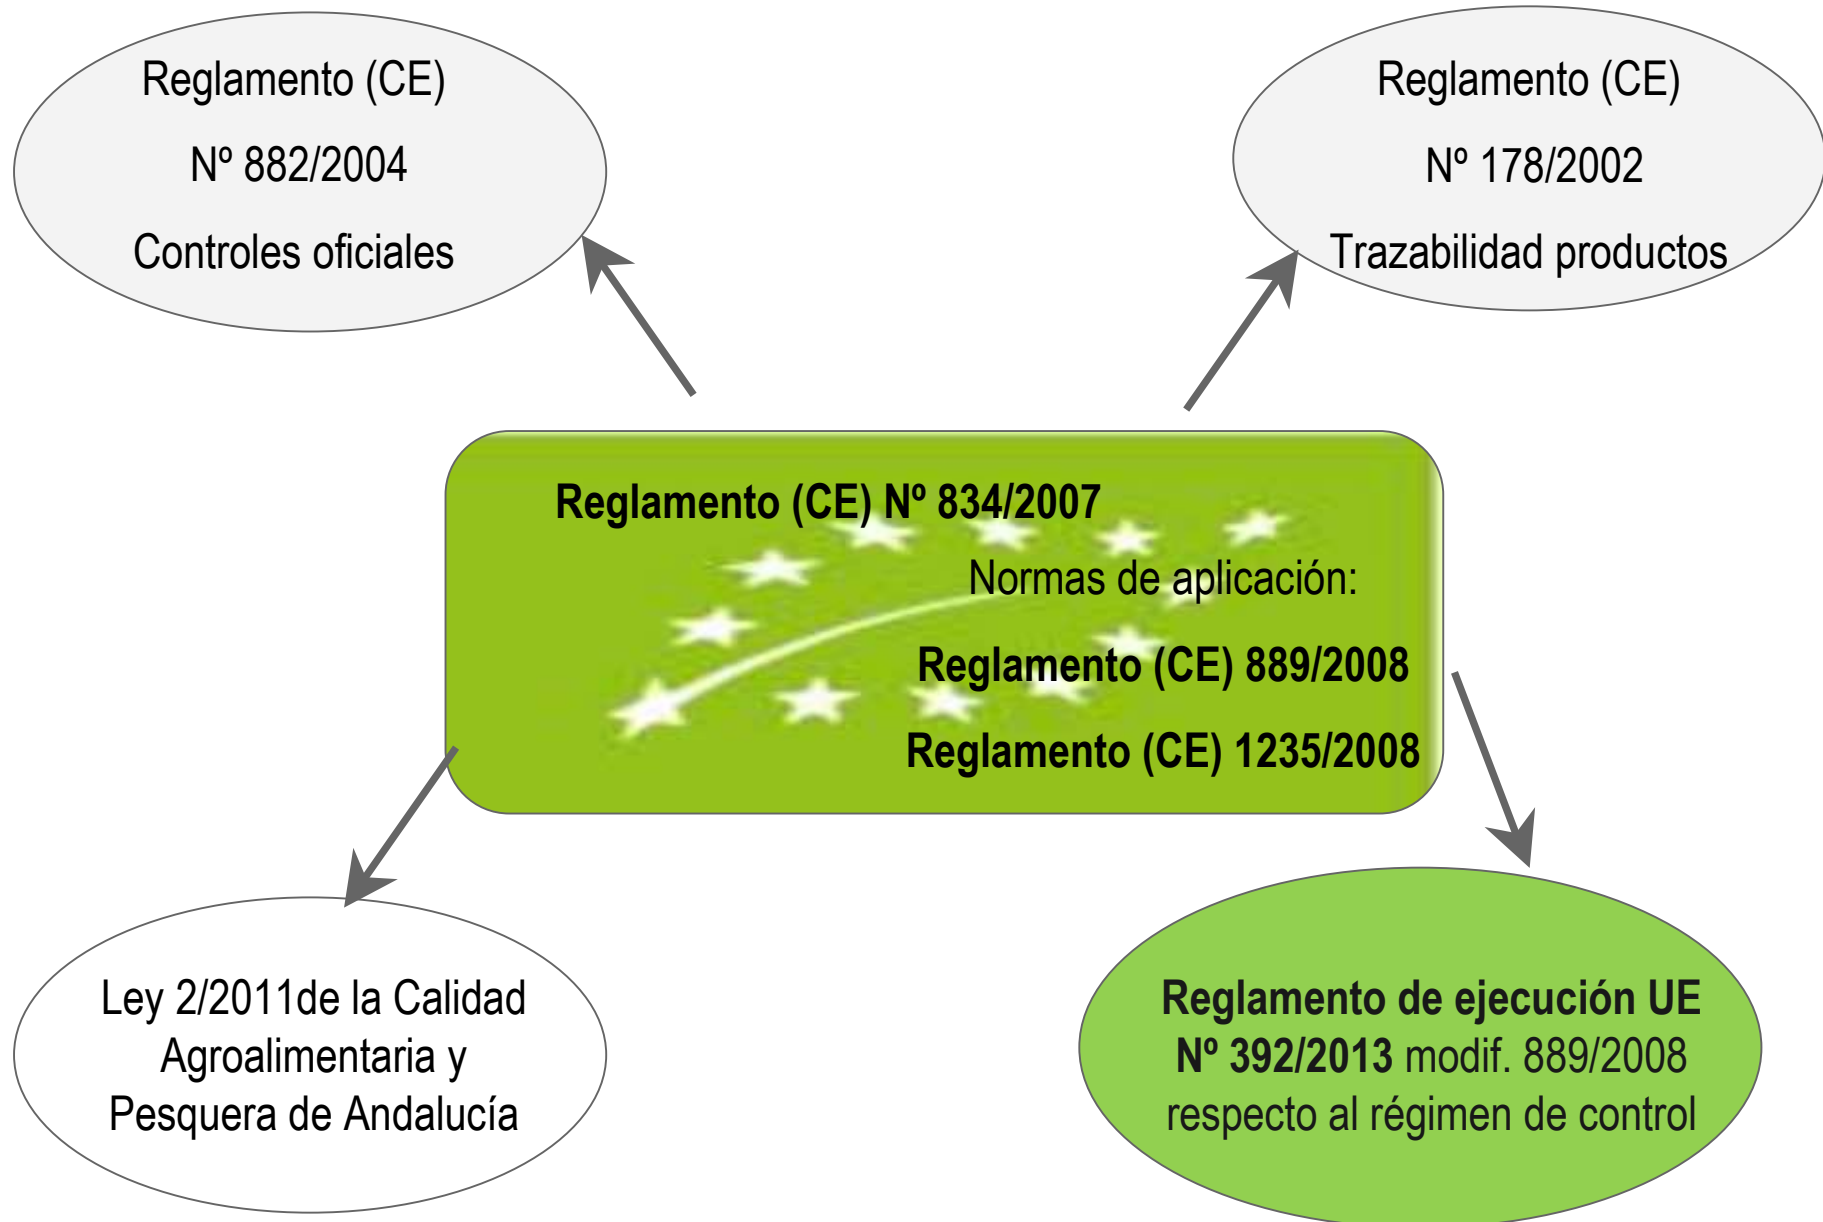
Reglamento (CE)

Nº 882/2004

Controles oficiales

Reglamento (CE)

Nº 178/2002

Trazabilidad productos

Reglamento (CE) Nº 834/2007

Normas de aplicación:

Reglamento (CE) 889/2008

Reglamento (CE) 1235/2008

Ley 2/2011de la Calidad Agroalimentaria y Pesquera de Andalucía

Reglamento de ejecución UE Nº 392/2013 modif. 889/2008 respecto al régimen de control